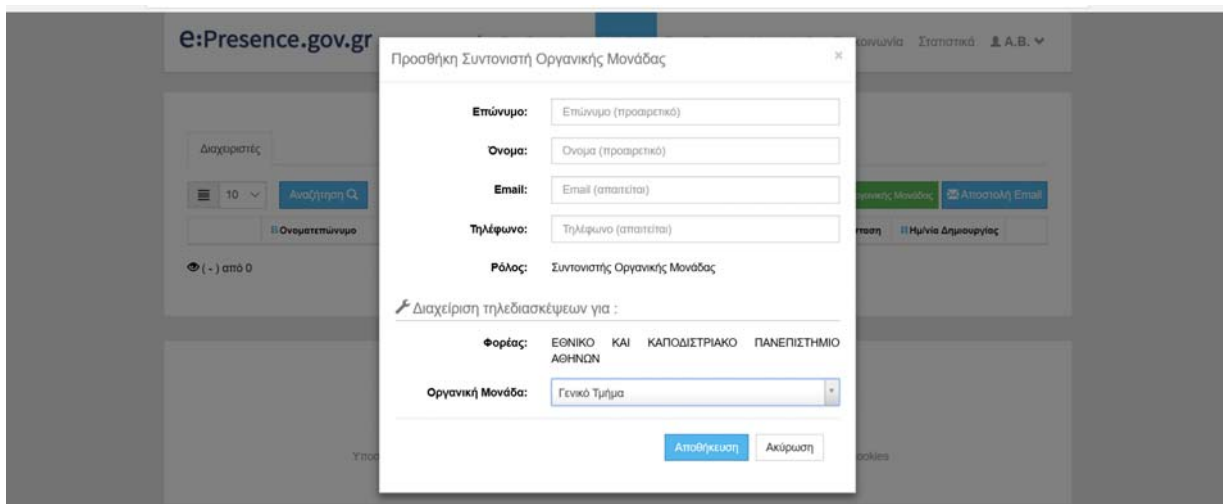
e:Presence.gov.gr

κοινωνία Στατιστικά A.B.

Διαχειριστές

10

Αναζήτηση

Ονοματεπώνυμο

(-) από 0

Οργανικής Μονάδας

Αποστολή Email

τάσταση

Ημ/νία Δημιουργίας

Υποσ

ookies

Προσθήκη Συντονιστή Οργανικής Μονάδας

×

Επώνυμο: Επώνυμο (προαιρετικό)

Όνομα: Όνομα (προαιρετικό)

Email: Email (απαιτείται)

Τηλέφωνο: Τηλέφωνο (απαιτείται)

Ρόλος: Συντονιστής Οργανικής Μονάδας

Διαχείριση τηλεδιασκέψεων για :

Φορέας: ΕΘΝΙΚΟ ΚΑΙ ΚΑΠΟΔΙΣΤΡΙΑΚΟ ΠΑΝΕΠΙΣΤΗΜΙΟ ΑΘΗΝΩΝ

Οργανική Μονάδα: Γενικό Τμήμα

Αποθήκευση Ακύρωση